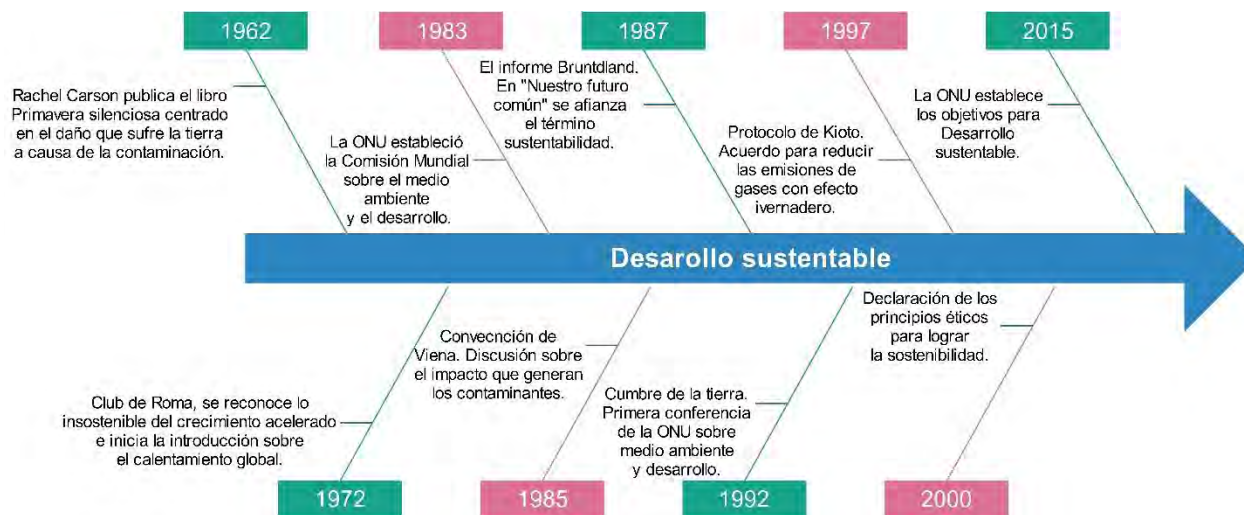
1962

Rachel Carson publica el libro Primavera silenciosa centrado en el daño que sufre la tierra a causa de la contaminación.

1983

La ONU estableció la Comisión Mundial sobre el medio ambiente y el desarrollo.

1987

El informe Bruntdland. En "Nuestro futuro común" se afianza el término sustentabilidad.

1997

Protocolo de Kioto. Acuerdo para reducir las emisiones de gases con efecto ivernadero.

2015

La ONU establece los objetivos para Desarrollo sustentable.

Desarollo sustentable

Club de Roma, se reconoce lo insostenible del crecimiento acelerado e inicia la introducción sobre el calentamiento global.

1972

Convecnción de Viena. Discusión sobre el impacto que generan los contaminantes.

1985

Cumbre de la tierra. Primera conferencia de la ONU sobre medio ambiente y desarrollo.

1992

Declaración de los principios éticos para lograr la sostenibilidad.

2000